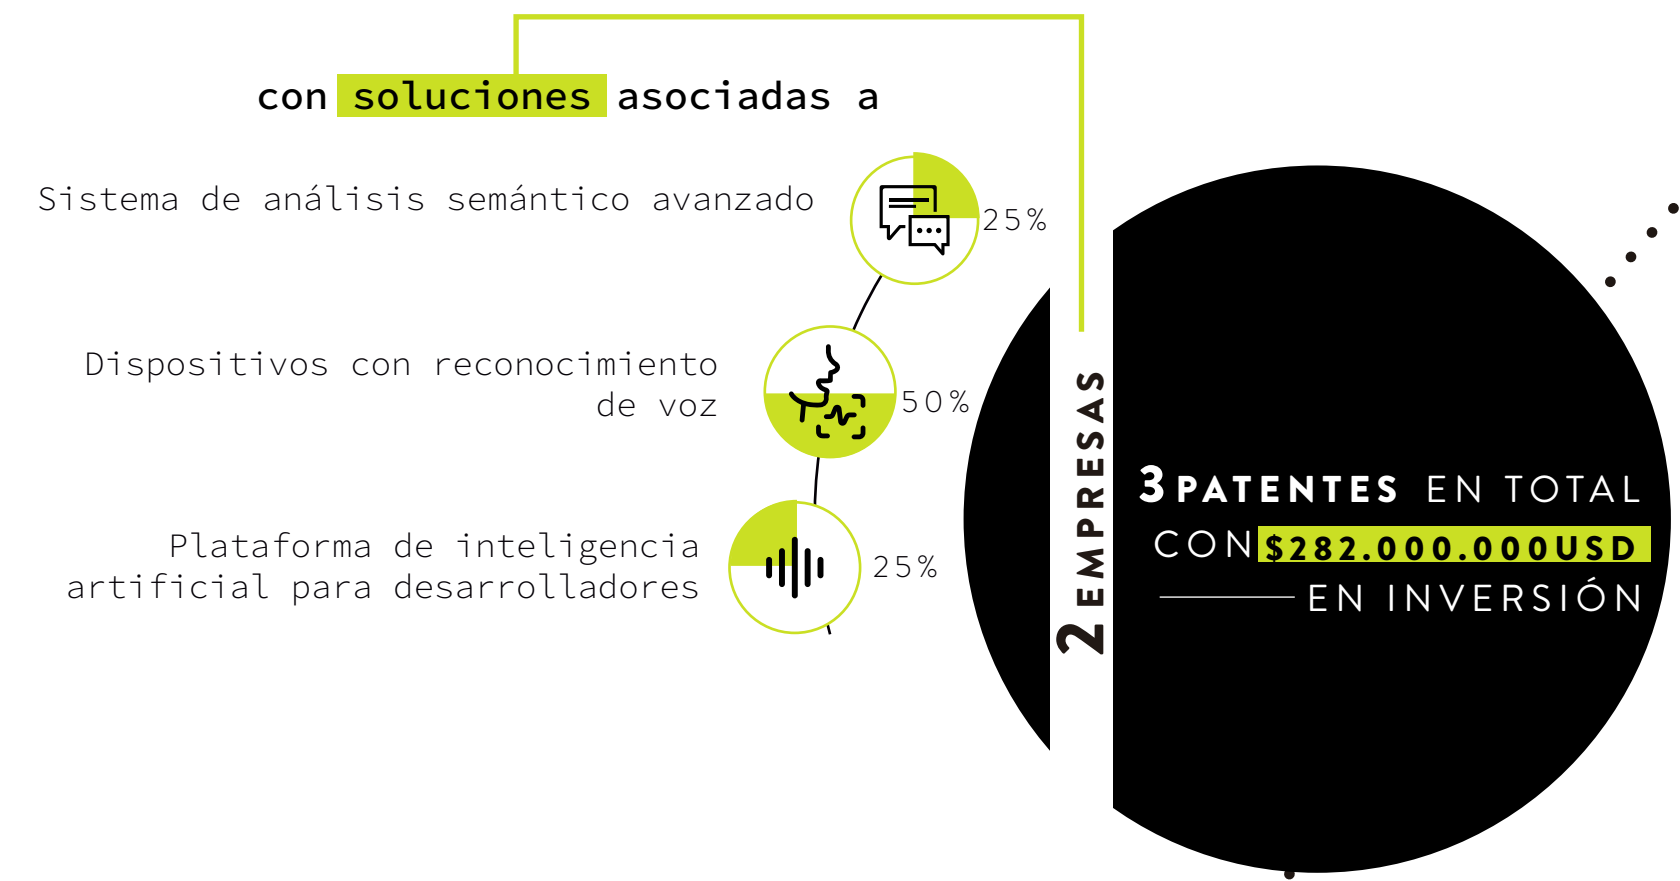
con soluciones asociadas a

Sistema de análisis semántico avanzado

25%

Dispositivos con reconocimiento de voz

50%

Plataforma de inteligencia artificial para desarrolladores

25%

2 EMPRESAS

3 PATENTES EN TOTAL CON $282.000.000USD EN INVERSIÓN